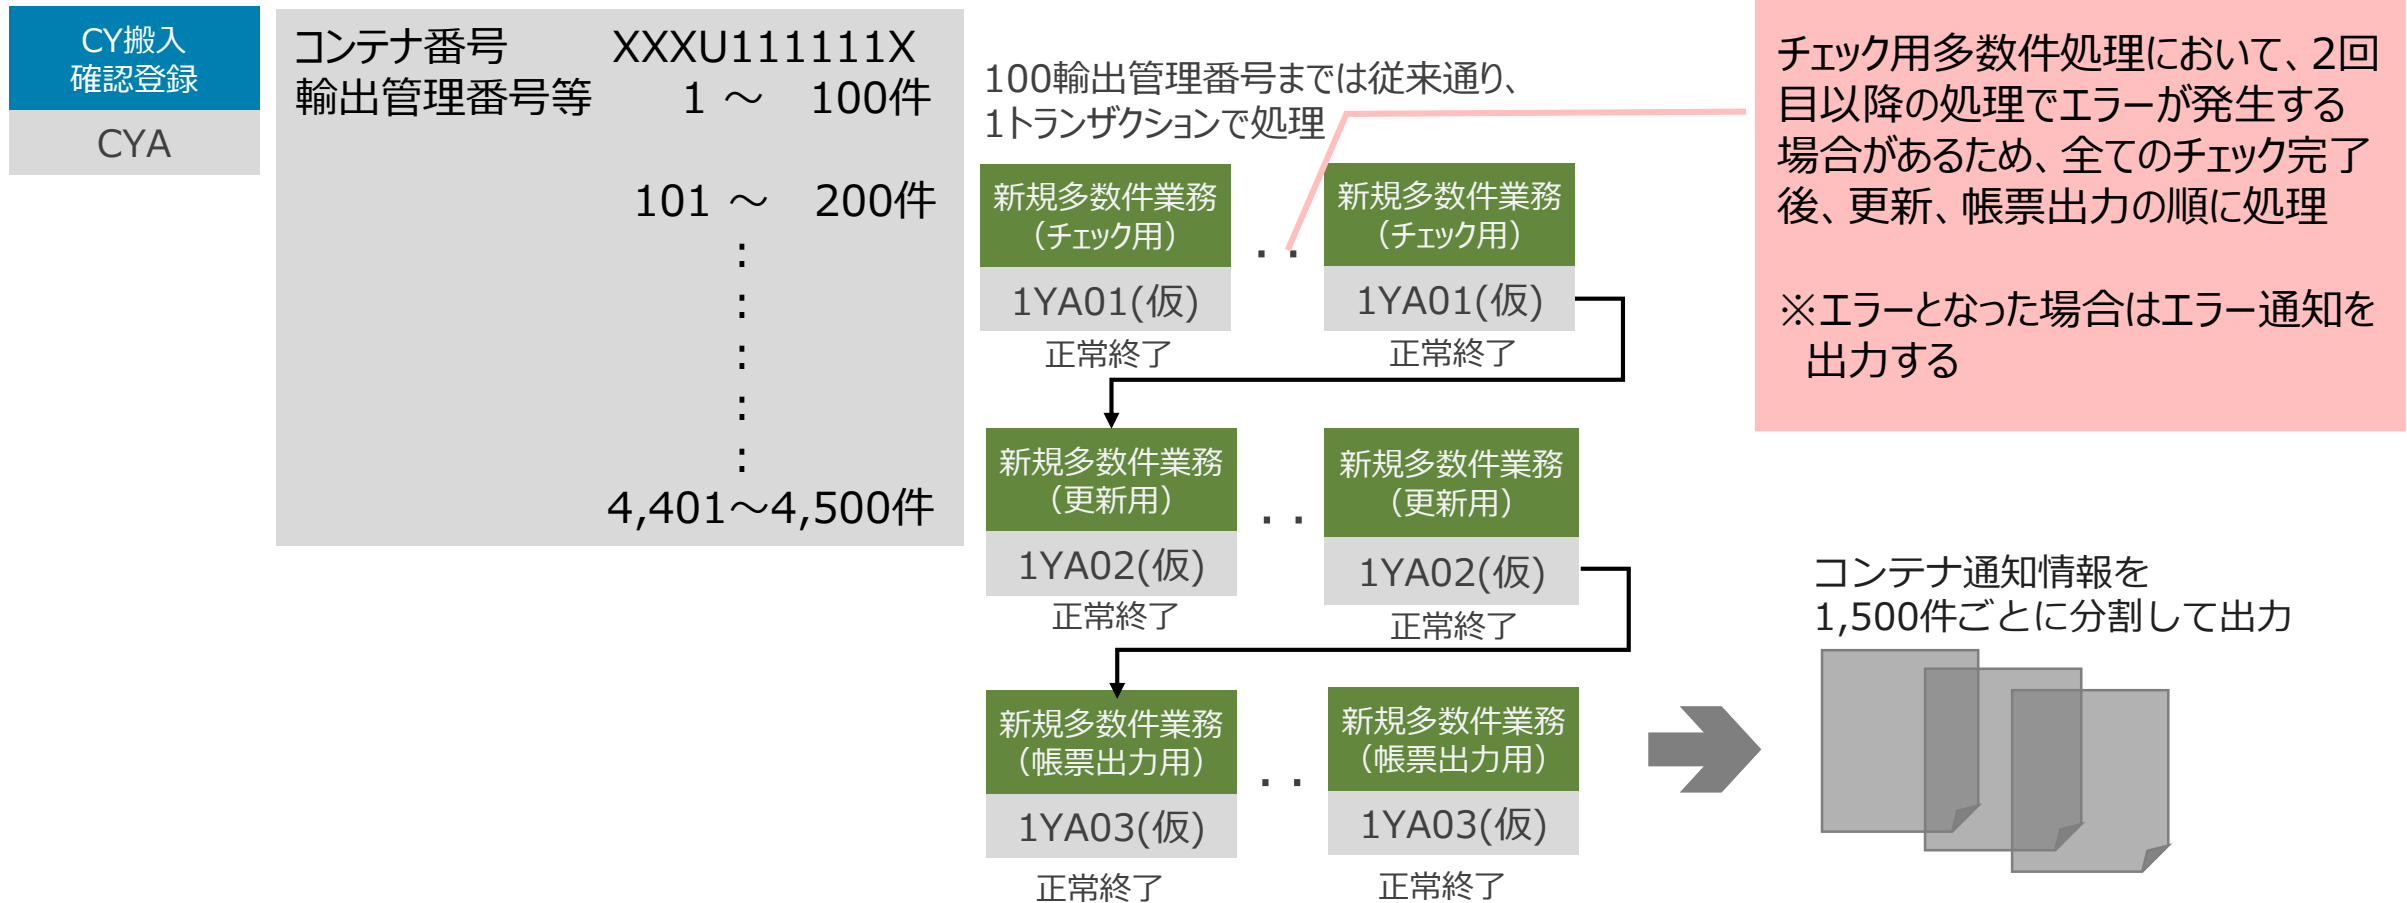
CY搬入
確認登録

CYA

コンテナ番号　　XXXU111111X
輸出管理番号等　　1 ～　100件

101 ～　200件
:
:
:
:
:
4,401～4,500件

100輸出管理番号までは従来通り、
1トランザクションで処理

チェック用多数件処理において、2回目以降の処理でエラーが発生する場合があるため、全てのチェック完了後、更新、帳票出力の順に処理

※エラーとなった場合はエラー通知を出力する

新規多数件業務
（チェック用）
1YA01(仮)
正常終了

. .

新規多数件業務
（チェック用）
1YA01(仮)
正常終了

新規多数件業務
（更新用）
1YA02(仮)
正常終了

. .

新規多数件業務
（更新用）
1YA02(仮)
正常終了

新規多数件業務
（帳票出力用）
1YA03(仮)
正常終了

. .

新規多数件業務
（帳票出力用）
1YA03(仮)
正常終了

コンテナ通知情報を
1,500件ごとに分割して出力